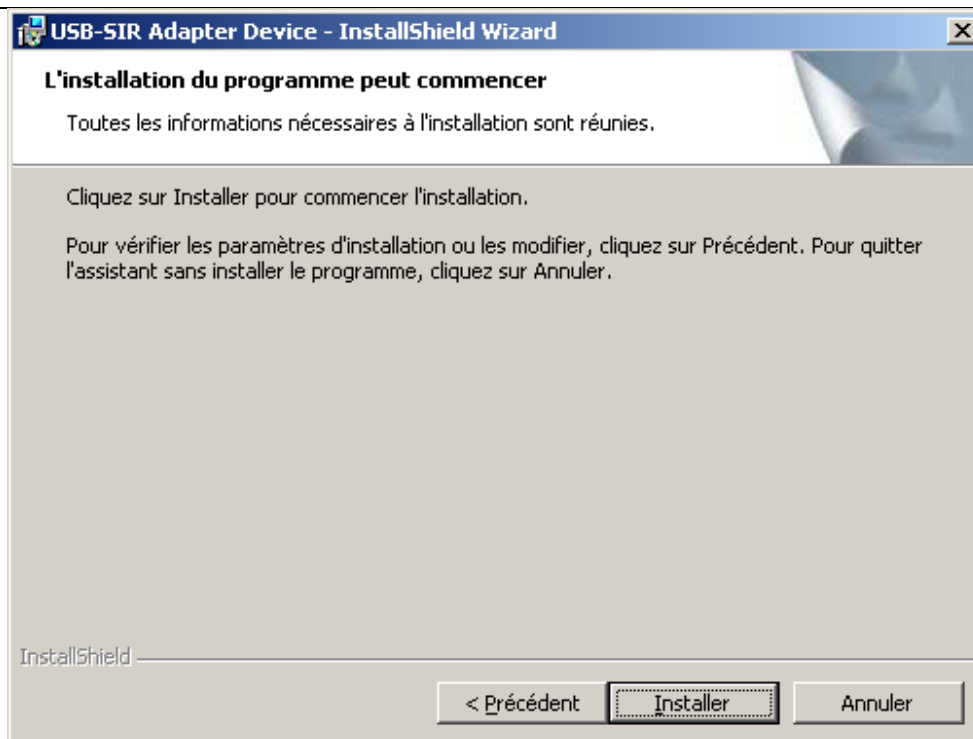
USB-SIR Adapter Device - InstallShield Wizard

L'installation du programme peut commencer

Toutes les informations nécessaires à l'installation sont réunies.

Cliquez sur Installer pour commencer l'installation.

Pour vérifier les paramètres d'installation ou les modifier, cliquez sur Précédent. Pour quitter l'assistant sans installer le programme, cliquez sur Annuler.

InstallShield

< Précédent

Installer

Annuler